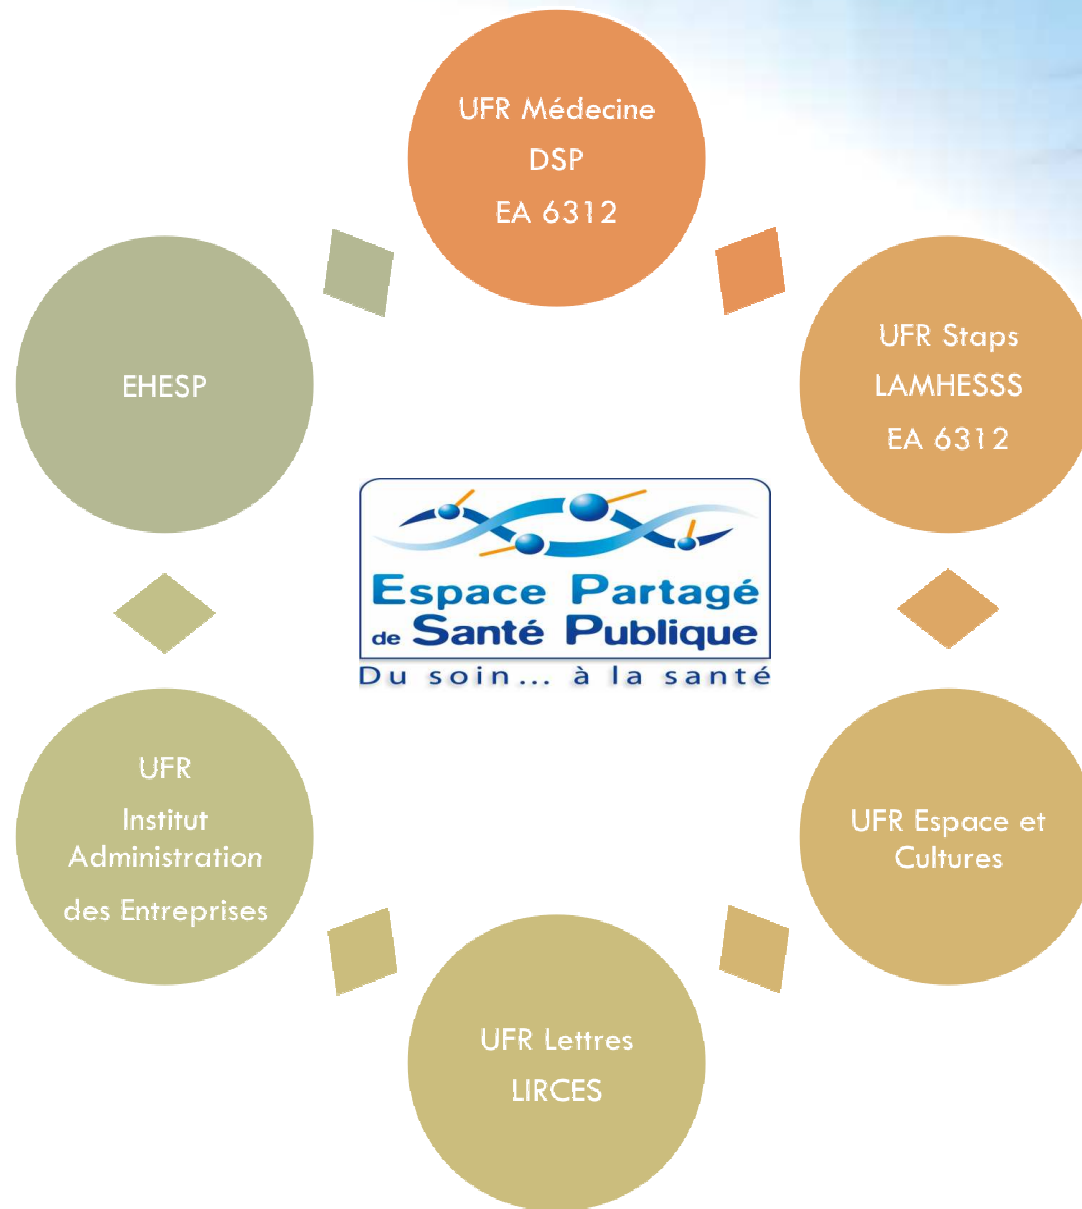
UFR Médecine
DSP
EA 6312

UFR Staps
LAMHESSS
EA 6312

UFR Espace et Cultures

UFR Lettres
LIRCES

UFR
Institut Administration des Entreprises

EHESP

Espace Partagé de Santé Publique
Du soin... à la santé